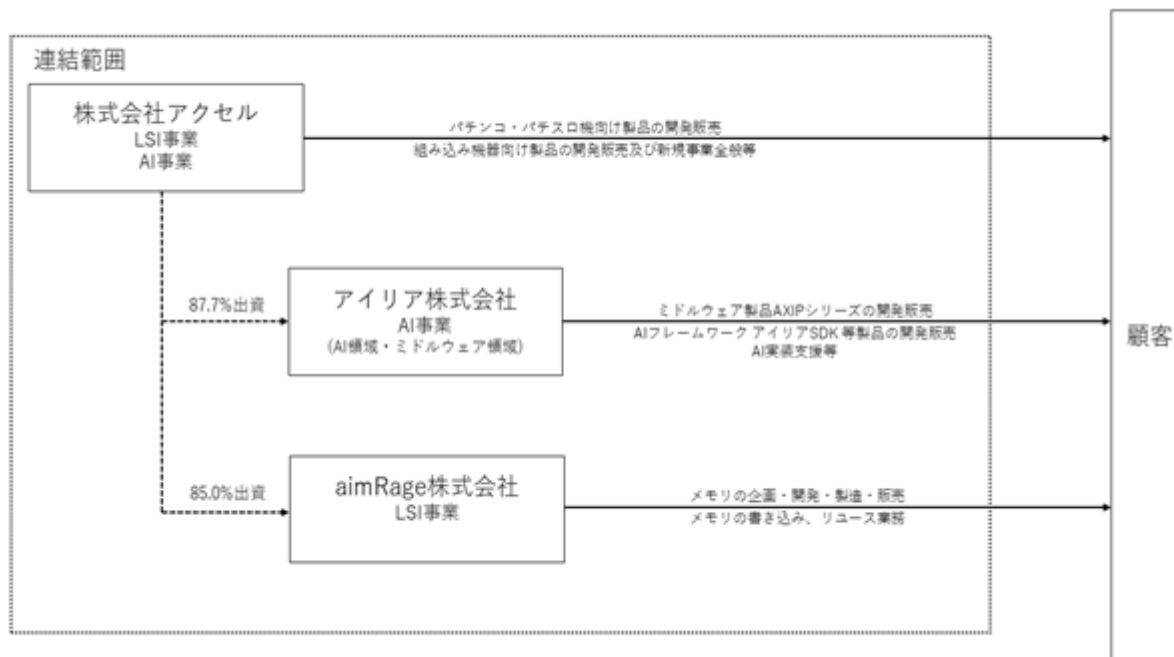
連結範囲

株式会社アクセル
LSI事業
AI事業

パチンコ・パチスロ機向け製品の開発販売
組み込み機器向け製品の開発販売及び新規事業全般等

87.7%出資

アイリア株式会社
AI事業
(AI領域・ミドルウェア領域)

ミドルウェア製品AXIPシリーズの開発販売
AIフレームワーク アイリアSDK 等製品の開発販売
AI実装支援等

85.0%出資

aimRage株式会社
LSI事業

メモリの企画・開発・製造・販売
メモリの書き込み、リユース業務

顧客